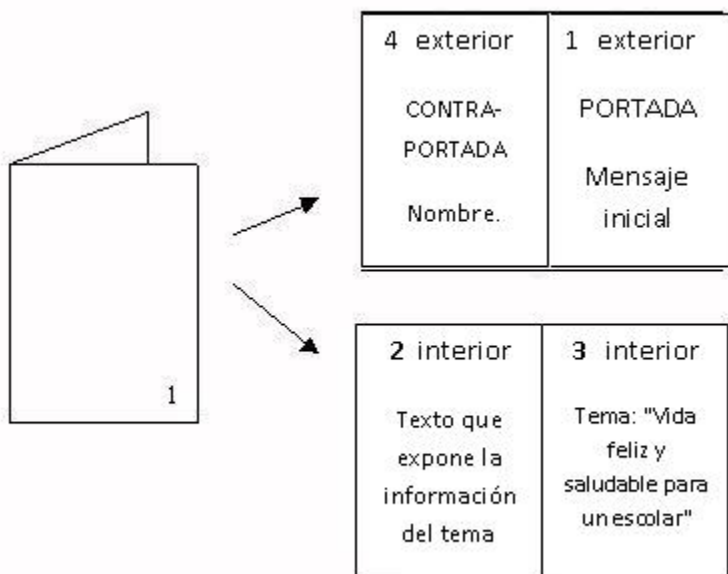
1

| 4 exterior<br>CONTRA-PORTADA<br>Nombre. | 1 exterior<br>PORTADA<br>Mensaje inicial |
|---|---|

| 2 interior<br>Texto que expone la información del tema | 3 interior<br>Tema: "Vida feliz y saludable para un escolar" |
|---|---|